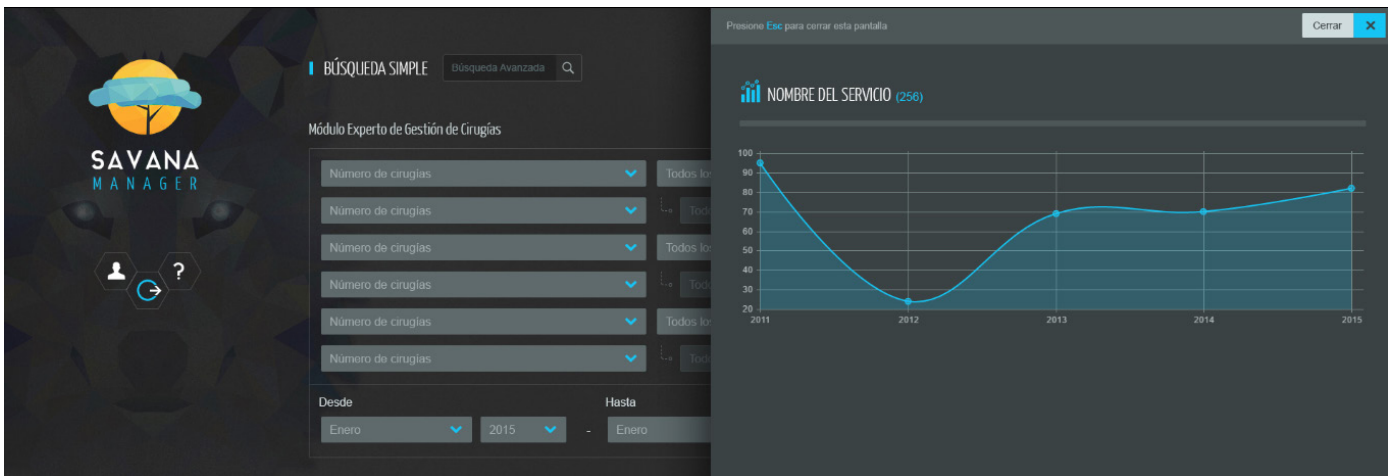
SAVANA
MANAGER

?

BÚSQUEDA SIMPLE Búsqueda Avanzada

Módulo Experto de Gestión de Cirugías

Número de cirugías Todos lo

Número de cirugías Todo

Número de cirugías Todos lo

Número de cirugías Todo

Número de cirugías Todos lo

Número de cirugías Todo

Desde Hasta

Enero 2015 - Enero

Presione Esc para cerrar esta pantalla

Cerrar ✕

NOMBRE DEL SERVICIO (256)

100
90
80
70
60
50
40
30
20

2011 2012 2013 2014 2015